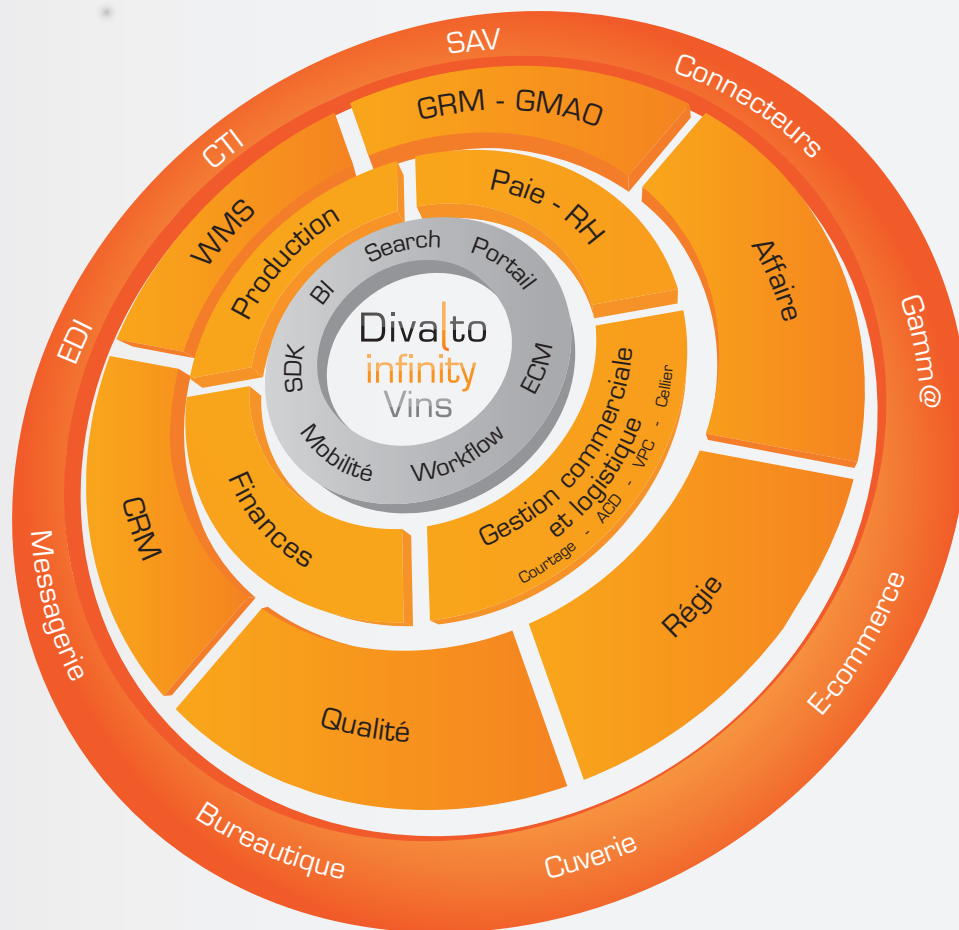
SAV
Connecteurs
Gamm@
E-commerce
Cuverie
Bureautique
Messagerie
EDI
CTI

GRM - GMAO
Affaire
Régie
Qualité
CRM
WMS

Paie - RH
Gestion commerciale et logistique
Courtage - ACD - VPC - Cellier
Finances
Production

Search
Portail
ECM
Workflow
Mobilité
SDK
BI

Divalto
infinity
Vins